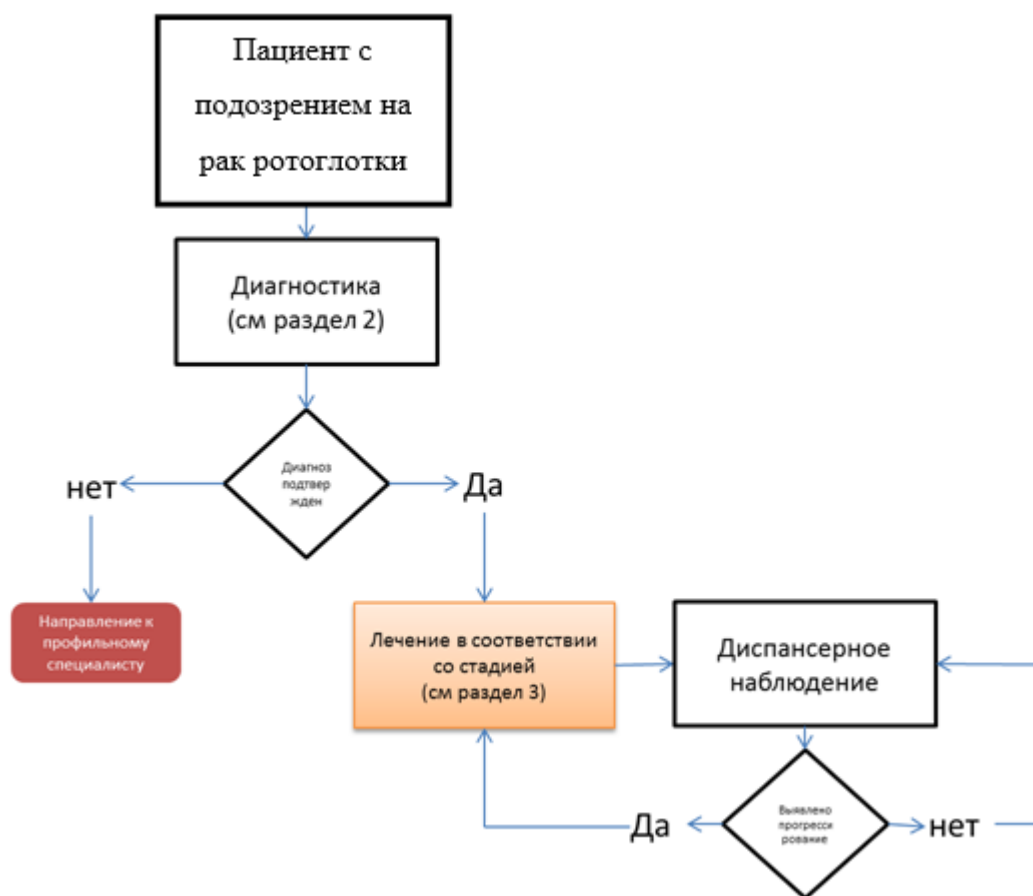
Пациент с подозрением на рак ротоглотки

Диагностика
(см раздел 2)

Диагноз подтвер жден

нет

Да

Направление к профильному специалисту

Лечение в соответствии со стадией
(см раздел 3)

Диспансерное наблюдение

Выявлено прогресси рование

Да

нет